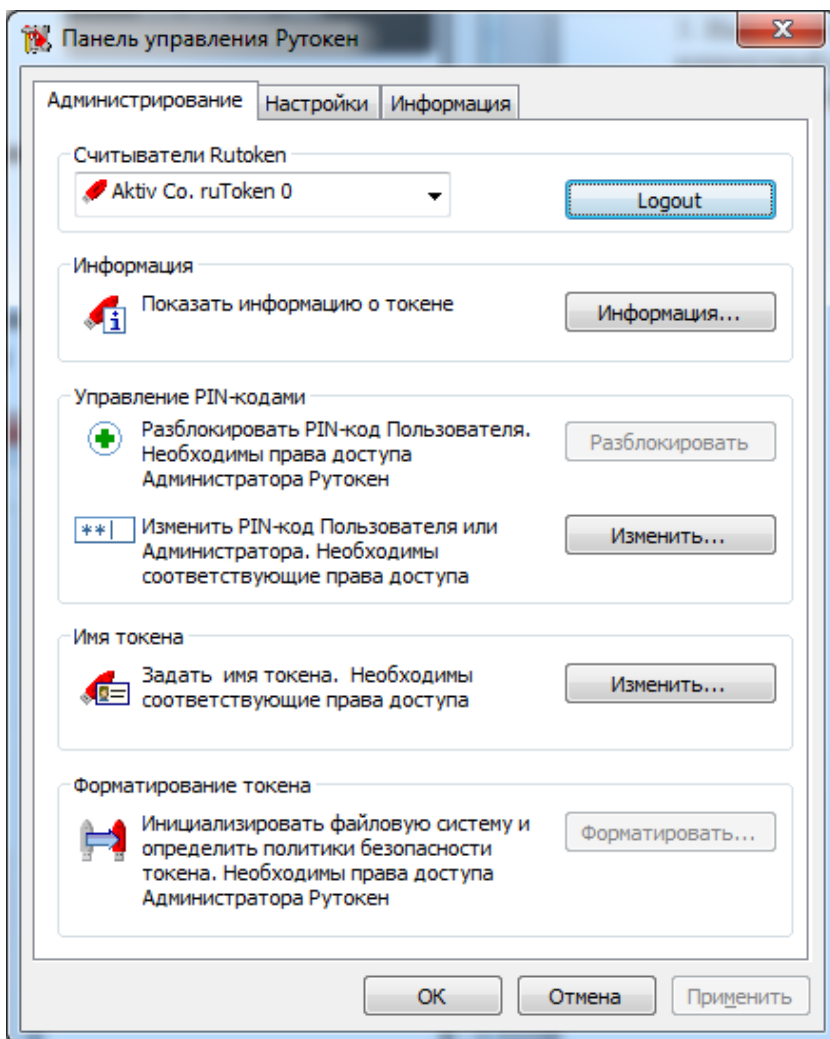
Панель управления Рутокен

Администрирование | Настройки | Информация

Считыватели Rutoken

Aktiv Co. ruToken 0

Logout

Информация

Показать информацию о токене

Информация...

Управление PIN-кодами

Разблокировать PIN-код Пользователя. Необходимы права доступа Администратора Рутокен

Разблокировать

**|

Изменить PIN-код Пользователя или Администратора. Необходимы соответствующие права доступа

Изменить...

Имя токена

Задать имя токена. Необходимы соответствующие права доступа

Изменить...

Форматирование токена

Инициализировать файловую систему и определить политики безопасности токена. Необходимы права доступа Администратора Рутокен

Форматировать...

OK

Отмена

Применить